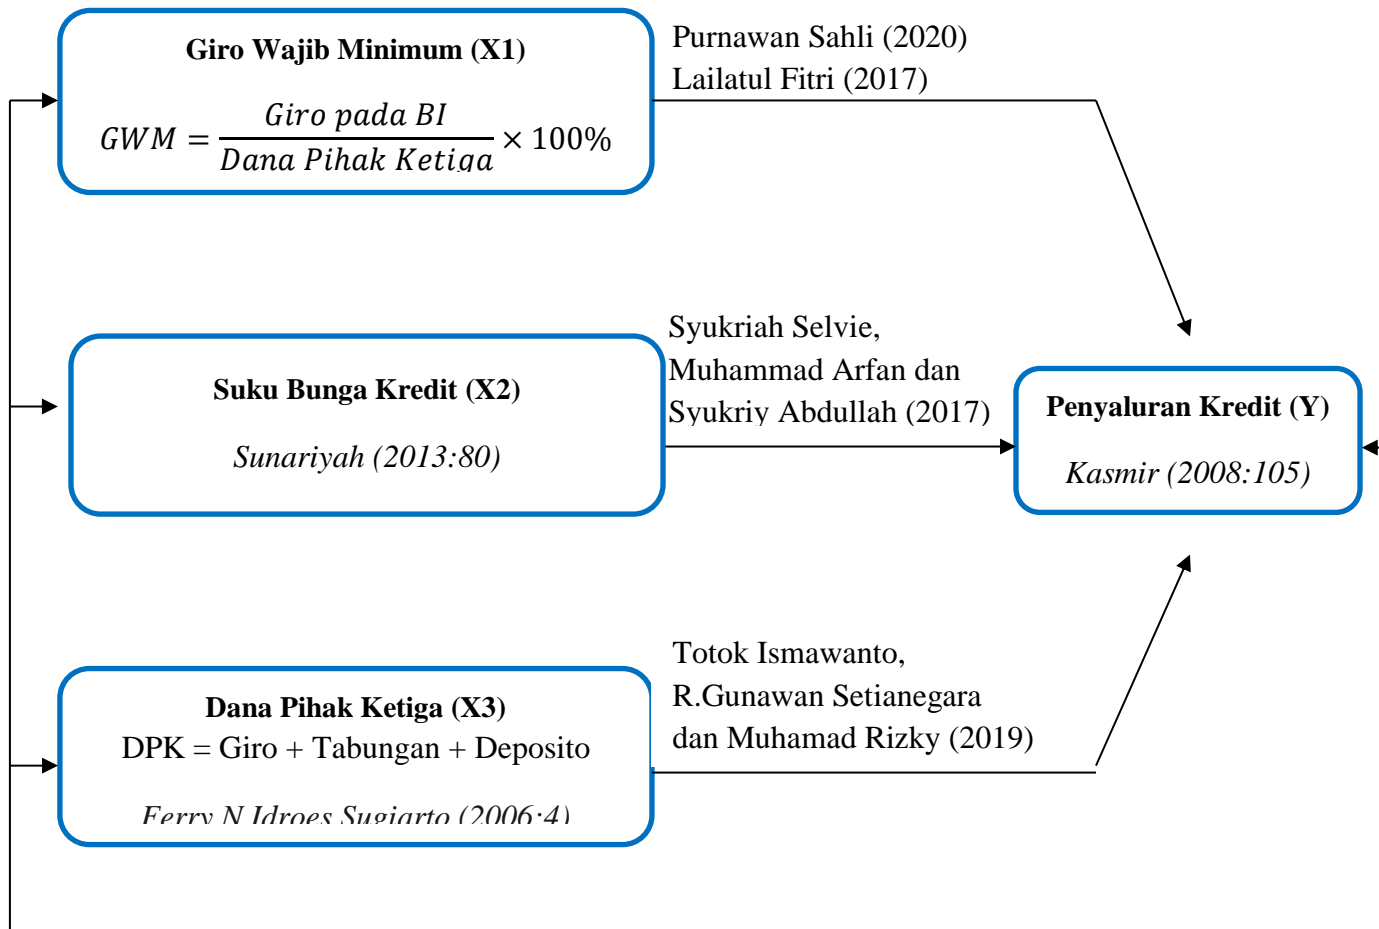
Giro Wajib Minimum (X1)

$GWM = \frac{Giro\ pada\ BI}{Dana\ Pihak\ Ketiga} \times 100\%$

Purnawan Sahli (2020)
Lailatul Fitri (2017)

Suku Bunga Kredit (X2)

Sunariyah (2013:80)

Syukriah Selvie, Muhammad Arfan dan Syukriy Abdullah (2017)

Penyaluran Kredit (Y)

Kasmir (2008:105)

Dana Pihak Ketiga (X3)
DPK = Giro + Tabungan + Deposito

Ferry N Idroes Sugiarto (2006:4)

Totok Ismawanto, R.Gunawan Setianegara dan Muhamad Rizky (2019)